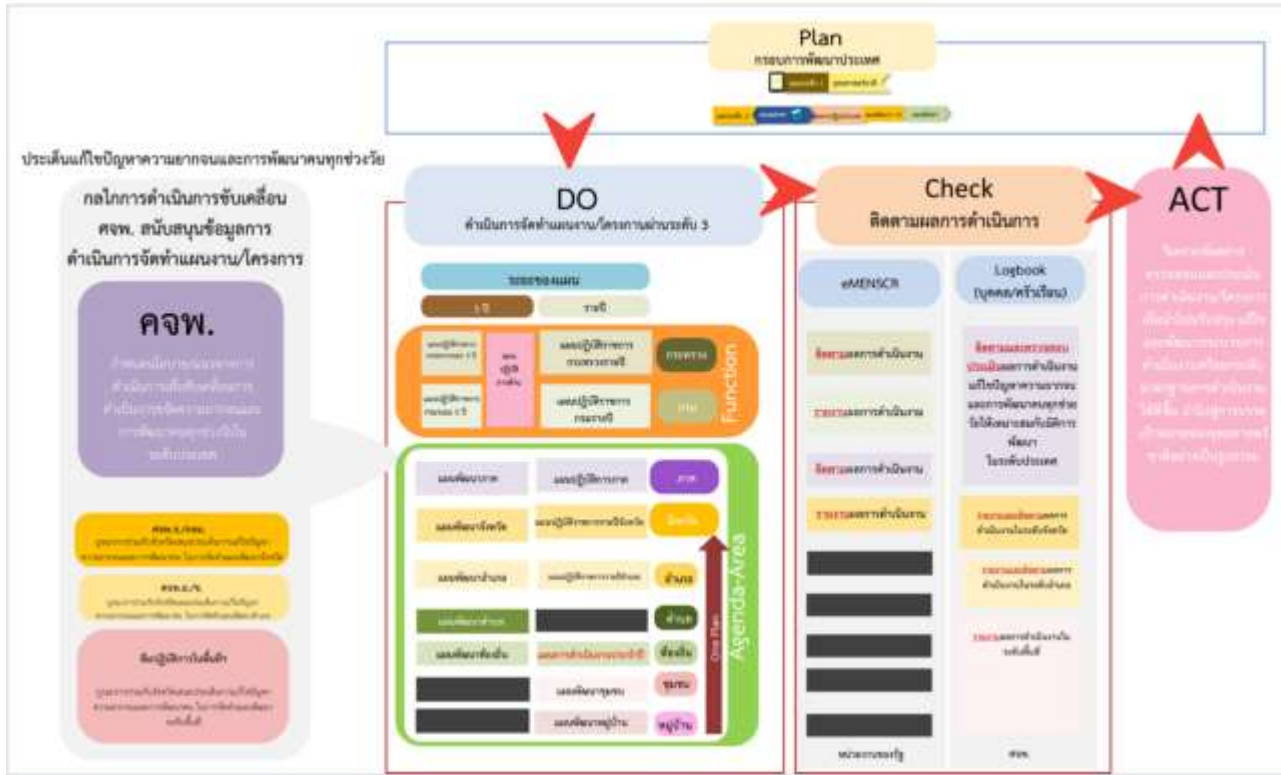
Plan
กรอบการพัฒนาประเทศ

ประเด็นแก้ไขปัญหาความยากจนและการพัฒนาคนทุกช่วงวัย

กลไกการดำเนินการขับเคลื่อน ศจพ. สนับสนุนข้อมูลการดำเนินการจัดทำแผนงาน/โครงการ

ศจพ.

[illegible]

DO
ดำเนินการจัดทำแผนงาน/โครงการผ่านระดับ 3

ระยะของแผน

5 ปี

รายปี

กระทรวง

กรม

Function

ภาค

จังหวัด

อำเภอ

ตำบล

ท้องถิ่น

ชุมชน

หมู่บ้าน

แผนพัฒนาภาค

แผนพัฒนาจังหวัด

แผนพัฒนาอำเภอ

แผนพัฒนาท้องถิ่น

แผนพัฒนาชุมชน

แผนพัฒนาหมู่บ้าน

One Plan

Agenda-Area

Check
ติดตามผลการดำเนินการ

eMENSCR

Logbook (บุคคล/ครัวเรือน)

ติดตามผลการดำเนินงาน

รายงานผลการดำเนินงาน

ติดตามผลการดำเนินงาน

รายงานผลการดำเนินงาน

หน่วยงานของรัฐ

ศจพ.

ACT

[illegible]